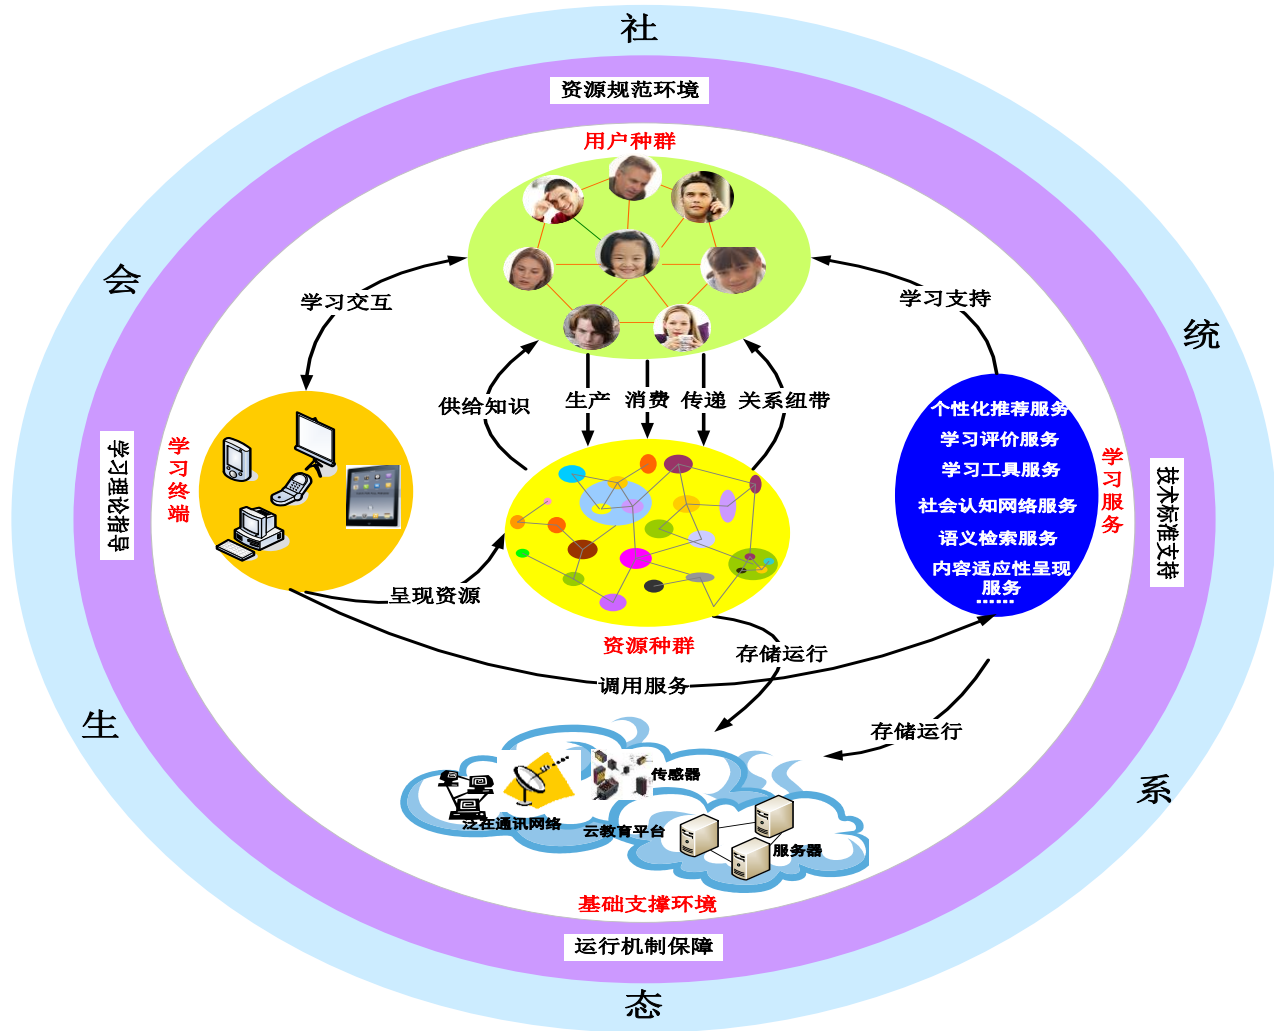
社

资源规范环境

用户种群

会

统

学习交互

学习支持

供给知识

生产

消费

传递

关系纽带

学习理论指导

学习终端

个性化推荐服务

学习评价服务

学习工具服务

社会认知网络服务

语义检索服务

内容适应性呈现服务

......

学习服务

技术标准支持

呈现资源

资源种群

存储运行

调用服务

生

存储运行

传感器

泛在通讯网络

云教育平台

服务器

系

基础支撑环境

运行机制保障

态